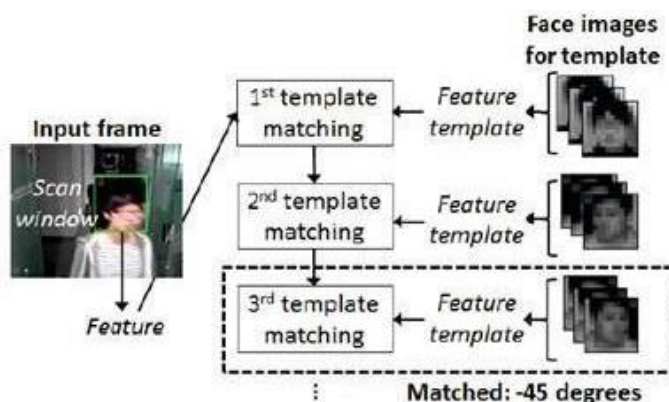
Face images for template

Input frame

Scan window

Feature

1$^{st}$ template matching

Feature template

2$^{nd}$ template matching

Feature template

3$^{rd}$ template matching

Feature template

⋮

Matched: -45 degrees